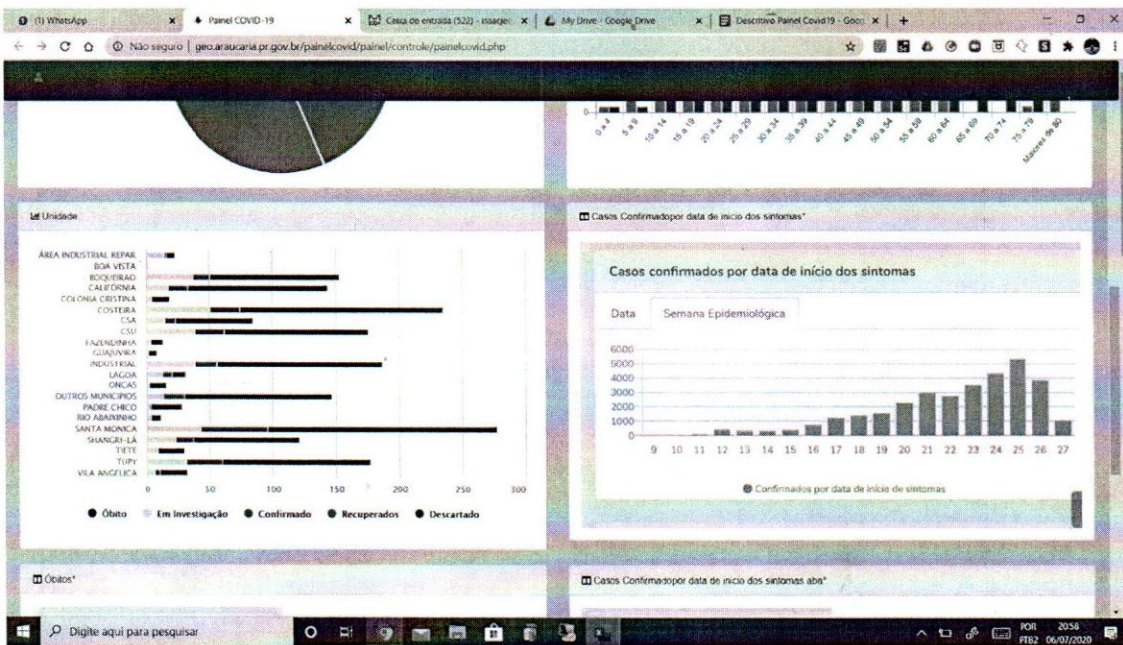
(1) WhatsApp
Painel COVID-19
Caixa de entrada (522) - isaaqe
My Drive - Google Drive
Descritivo Painel Covid19 - Goo

Não seguro | geo.araucaria.pr.gov.br/painelcovid/painel/controle/painelcovid.php

0 a 4, 5 a 9, 10 a 14, 15 a 19, 20 a 24, 25 a 29, 30 a 34, 35 a 39, 40 a 44, 45 a 49, 50 a 54, 55 a 59, 60 a 64, 65 a 69, 70 a 74, 75 a 79, Maiores de 80

Unidade

ÁREA INDUSTRIAL REPAR
BOA VISTA
BOQUEIRÃO
CALIFÓRNIA
COLONIA CRISTINA
COSTEIRA
CSA
CSU
FAZENDINHA
GUAJUVIRA
INDUSTRIAL
LAGOA
ONCAS
OUTROS MUNICIPIOS
PADRE CHICO
RIO ABAIXINHO
SANTA MONICA
SHANGRI-LÁ
TIETE
TUPY
VILA ANGELICA

0 50 100 150 200 250 300

Óbito Em Investigação Confirmado Recuperados Descartado

Casos Confirmadopor data de inicio dos sintomas*

Casos confirmados por data de início dos sintomas

Data Semana Epidemiológica

6000
5000
4000
3000
2000
1000
0

9 10 11 12 13 14 15 16 17 18 19 20 21 22 23 24 25 26 27

Confirmados por data de inicio de sintomas

Óbitos*

Casos Confirmadopor data de inicio dos sintomas abs*

Digite aqui para pesquisar

POR PTB2 20:58 06/07/2020